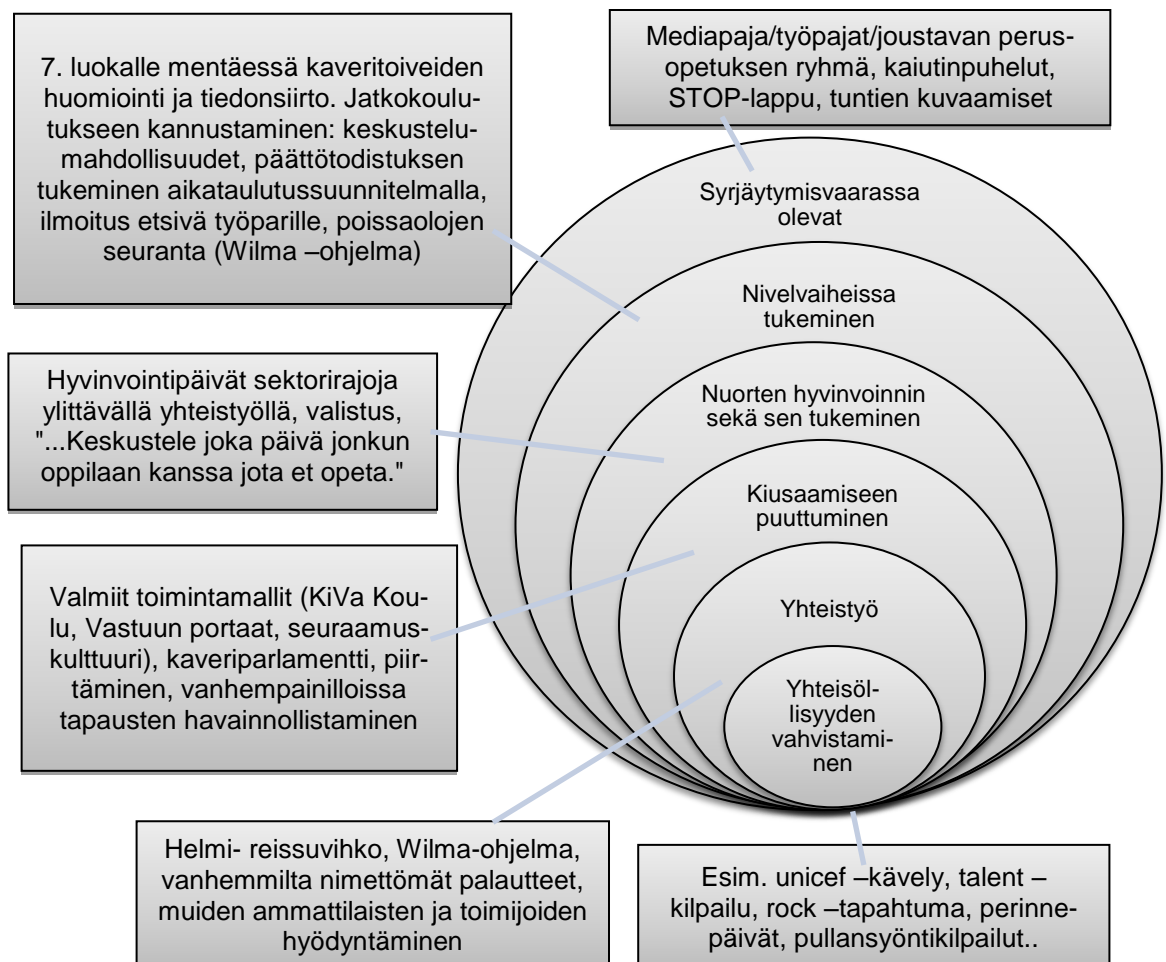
7. luokalle mentäessä kaveritoiveiden huomiointi ja tiedonsiirto. Jatkokoulutukseen kannustaminen: keskustelumahdollisuudet, päättötodistuksen tukeminen aikataulutussuunnitelmalla, ilmoitus etsivä työparille, poissaolojen seuranta (Wilma –ohjelma)

Mediapaja/työpajat/joustavan perusopetuksen ryhmä, kaiutinpuhelut, STOP-lappu, tuntien kuvaamiset

Syrjäytymisvaarassa olevat

Nivelvaiheissa tukeminen

Nuorten hyvinvoinnin sekä sen tukeminen

Kiusaamiseen puuttuminen

Yhteistyö

Yhteisöllisyyden vahvistaminen

Hyvinvointipäivät sektorirajoja ylittävällä yhteistyöllä, valistus, "...Keskustele joka päivä jonkun oppilaan kanssa jota et opeta."

Valmiit toimintamallit (KiVa Koulu, Vastuun portaat, seuraamuskulttuuri), kaveriparlamentti, piirtäminen, vanhempainilloissa tapausten havainnollistaminen

Helmi- reissuvihko, Wilma-ohjelma, vanhemmilta nimettömät palautteet, muiden ammattilaisten ja toimijoiden hyödyntäminen

Esim. unicef –kävely, talent –kilpailu, rock –tapahtuma, perinnepäivät, pullansyöntikilpailut..